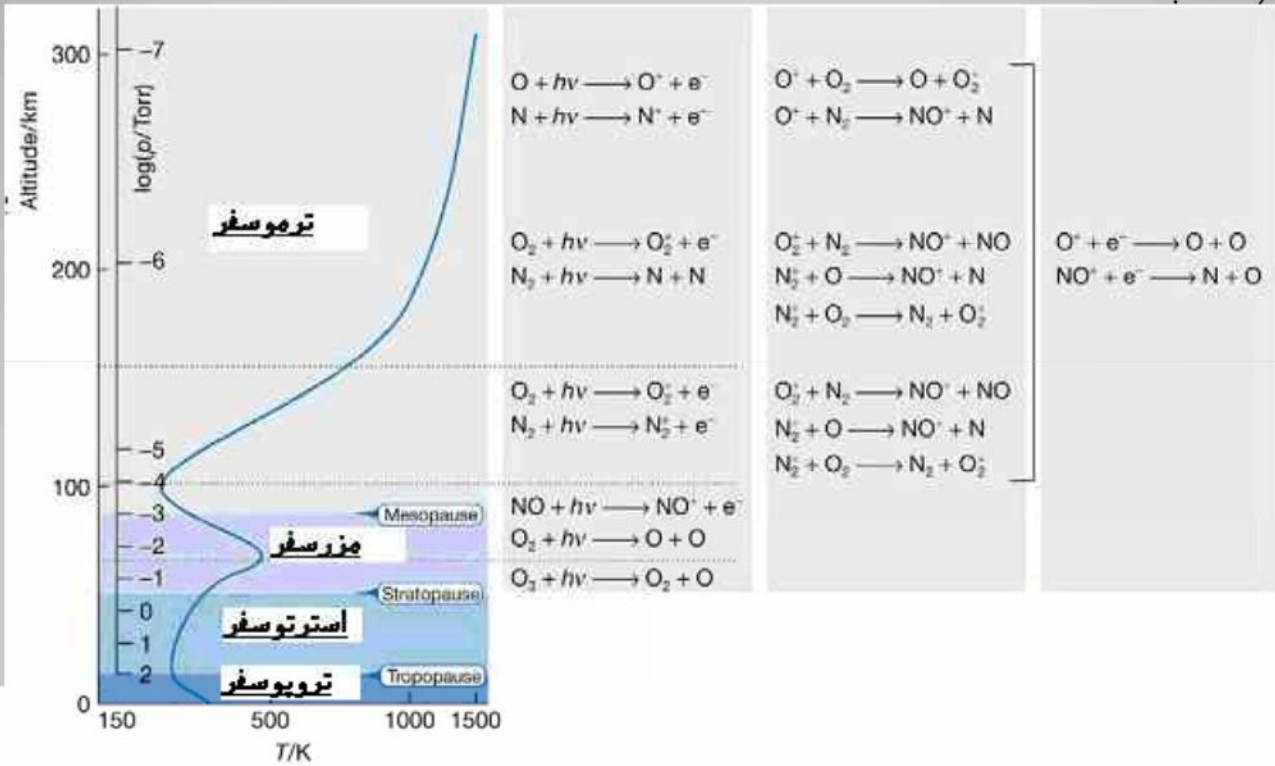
Altitude/km

log(p/Torr)

300 –7

200 –6

–5

100 –4

–3

–2

–1

0

1

2

0

ترموسفر

مزوسفر

استرتوسفر

تروپوسفر

Mesopause

Stratopause

Tropopause

150 500 1000 1500

T/K

$O + h\nu \longrightarrow O^+ + e^-$
$N + h\nu \longrightarrow N^+ + e^-$

$O_2 + h\nu \longrightarrow O_2^+ + e^-$
$N_2 + h\nu \longrightarrow N + N$

$O_2 + h\nu \longrightarrow O_2^+ + e^-$
$N_2 + h\nu \longrightarrow N_2^+ + e^-$

$NO + h\nu \longrightarrow NO^+ + e^-$
$O_2 + h\nu \longrightarrow O + O$

$O_3 + h\nu \longrightarrow O_2 + O$

$O^+ + O_2 \longrightarrow O + O_2^+$
$O^+ + N_2 \longrightarrow NO^+ + N$

$O_2^+ + N_2 \longrightarrow NO^+ + NO$
$N_2^+ + O \longrightarrow NO^+ + N$
$N_2^+ + O_2 \longrightarrow N_2 + O_2^+$

$O_2^+ + N_2 \longrightarrow NO^+ + NO$
$N_2^+ + O \longrightarrow NO^+ + N$
$N_2^+ + O_2 \longrightarrow N_2 + O_2^+$

$O^+ + e^- \longrightarrow O + O$
$NO^+ + e^- \longrightarrow N + O$